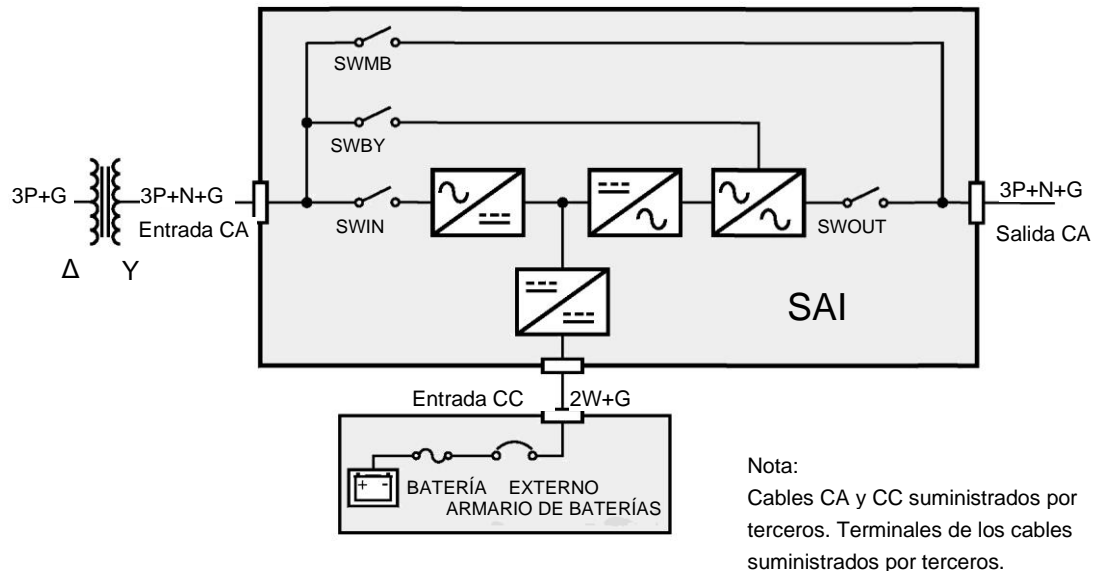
SWMB

SWBY

3P+G

3P+N+G

Entrada CA

Δ Y

SWIN

SWOUT

3P+N+G

Salida CA

SAI

Entrada CC

2W+G

+ -

BATERÍA EXTERNO

ARMARIO DE BATERÍAS

Nota:

Cables CA y CC suministrados por terceros. Terminales de los cables suministrados por terceros.